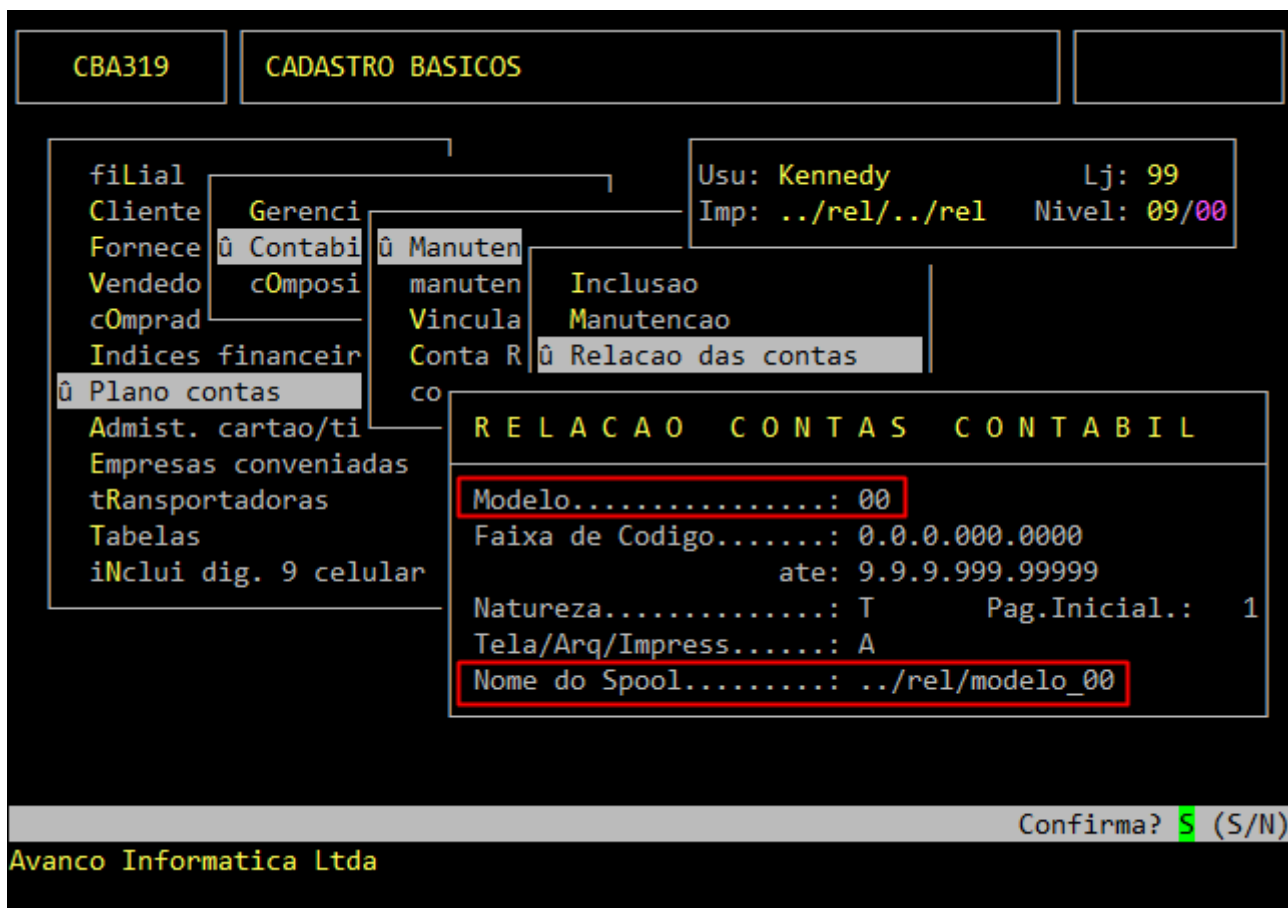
CBA319

CADASTRO BASICOS

fiLial
Cliente
Fornece
Vendedo
cOmprad
Indices financeir
û Plano contas
Admist. cartao/ti
Empresas conveniadas
tRansportadoras
Tabelas
iNclui dig. 9 celular

Gerenci
û Contabi
cOmposi

û Manuten
manuten
Vincula
Conta R
co

Inclusao
Manutencao
û Relacao das contas

Usu: Kennedy Lj: 99
Imp: ../rel/../rel Nivel: 09/00

R E L A C A O   C O N T A S   C O N T A B I L

Modelo................: 00
Faixa de Codigo.......: 0.0.0.000.0000
ate: 9.9.9.999.99999
Natureza..............: T Pag.Inicial.: 1
Tela/Arq/Impress......: A
Nome do Spool.........: ../rel/modelo_00

Confirma? S (S/N)

Avanco Informatica Ltda